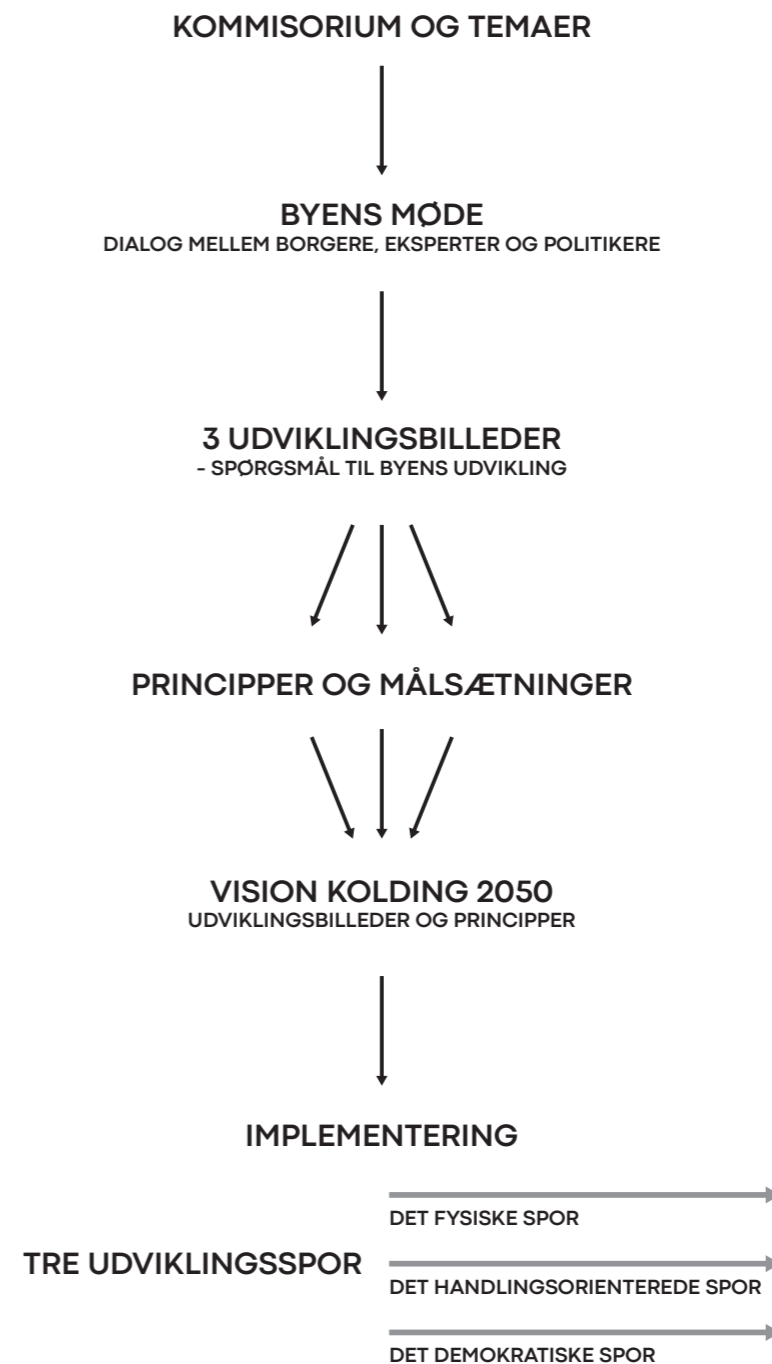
KOMMISORIUM OG TEMAER

BYENS MØDE
DIALOG MELLEM BORGERE, EKSPERTER OG POLITIKERE

3 UDVIKLINGSBILLEDER
- SPØRGSMÅL TIL BYENS UDVIKLING

PRINCIPPER OG MÅLSÆTNINGER

VISION KOLDING 2050
UDVIKLINGSBILLEDER OG PRINCIPPER

IMPLEMENTERING

TRE UDVIKLINGSSPOR

DET FYSISKE SPOR

DET HANDLINGSORIENTEREDE SPOR

DET DEMOKRATISKE SPOR